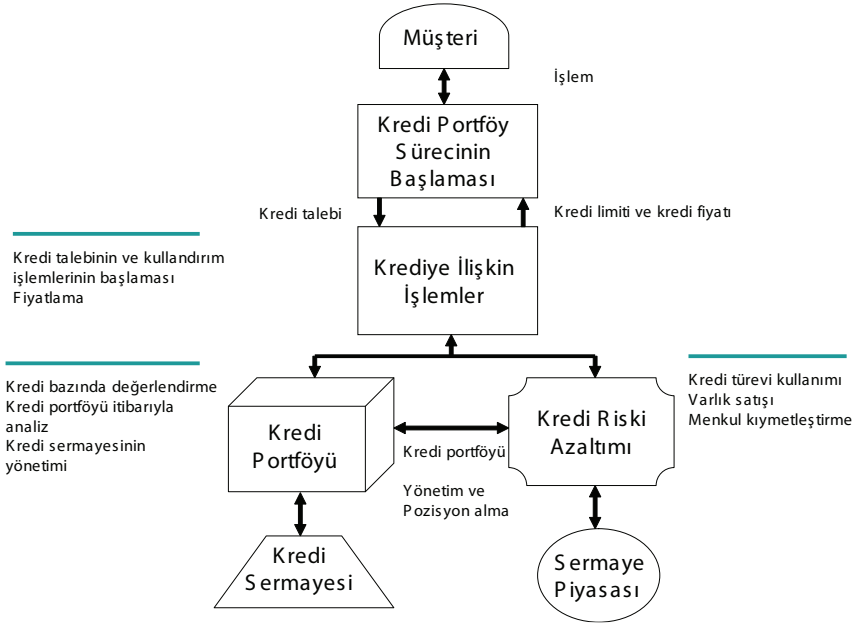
Müşteri

İşlem

Kredi Portföy Sürecinin Başlaması

Kredi talebi

Kredi limiti ve kredi fiyatı

Kredi talebinin ve kullandırım işlemlerinin başlaması
Fiyatlama

Krediye İlişkin İşlemler

Kredi bazında değerlendirme
Kredi portföyü itibarıyla analiz
Kredi sermayesinin yönetimi

Kredi türevi kullanımı
Varlık satışı
Menkul kıymetleştirme

Kredi Portföyü

Kredi portföyü

Kredi Riski Azaltımı

Yönetim ve Pozisyon alma

Kredi Sermayesi

Sermaye Piyasası